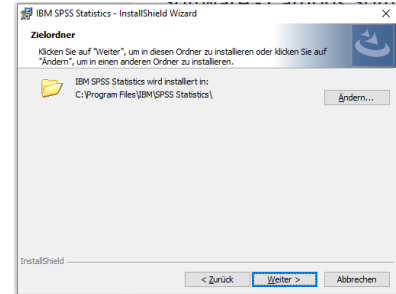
IBM SPSS Statistics - InstallShield Wizard

Zielordner

Klicken Sie auf "Weiter", um in diesen Ordner zu installieren oder klicken Sie auf "Ändern", um in einen anderen Ordner zu installieren.

IBM SPSS Statistics wird installiert in:
C:\Program Files\IBM\SPSS Statistics\

Ändern...

InstallShield

< Zurück

Weiter >

Abbrechen